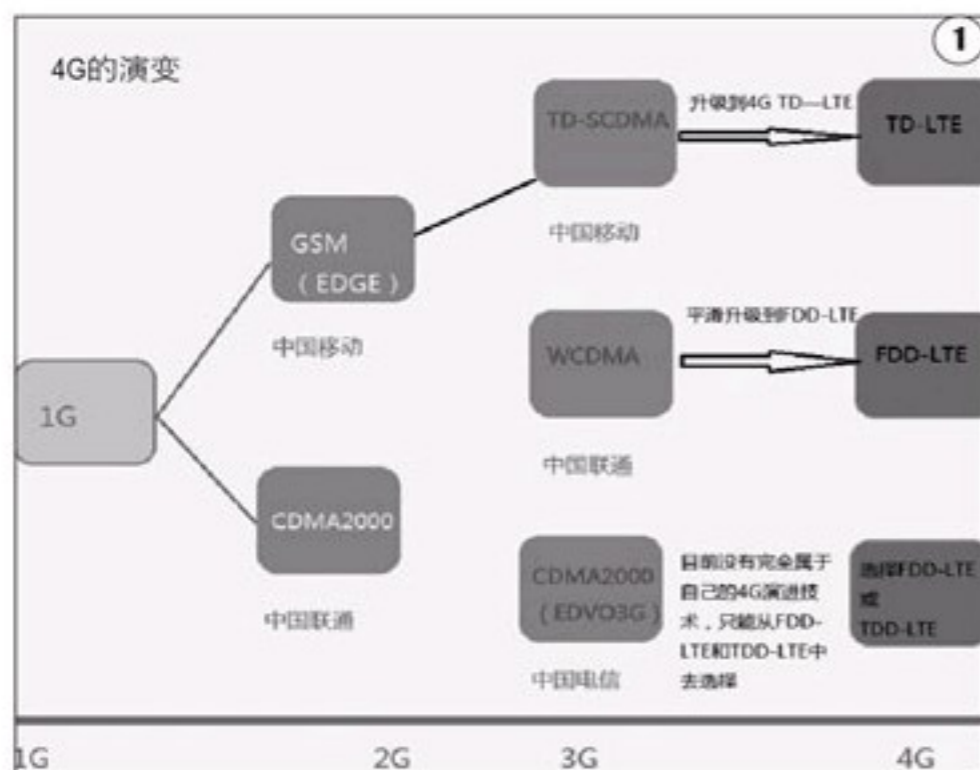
4G的演变

①

1G

GSM
（EDGE）

中国移动

CDMA2000

中国联通

TD-SCDMA

中国移动

升级到4G TD—LTE

TD-LTE

WCDMA

中国联通

平滑升级到FDD-LTE

FDD-LTE

CDMA2000
（EDVO3G）

中国电信

目前没有完全属于自己的4G演进技术，只能从FDD-LTE和TDD-LTE中去选择

选择FDD-LTE
或
TDD-LTE

1G 2G 3G 4G